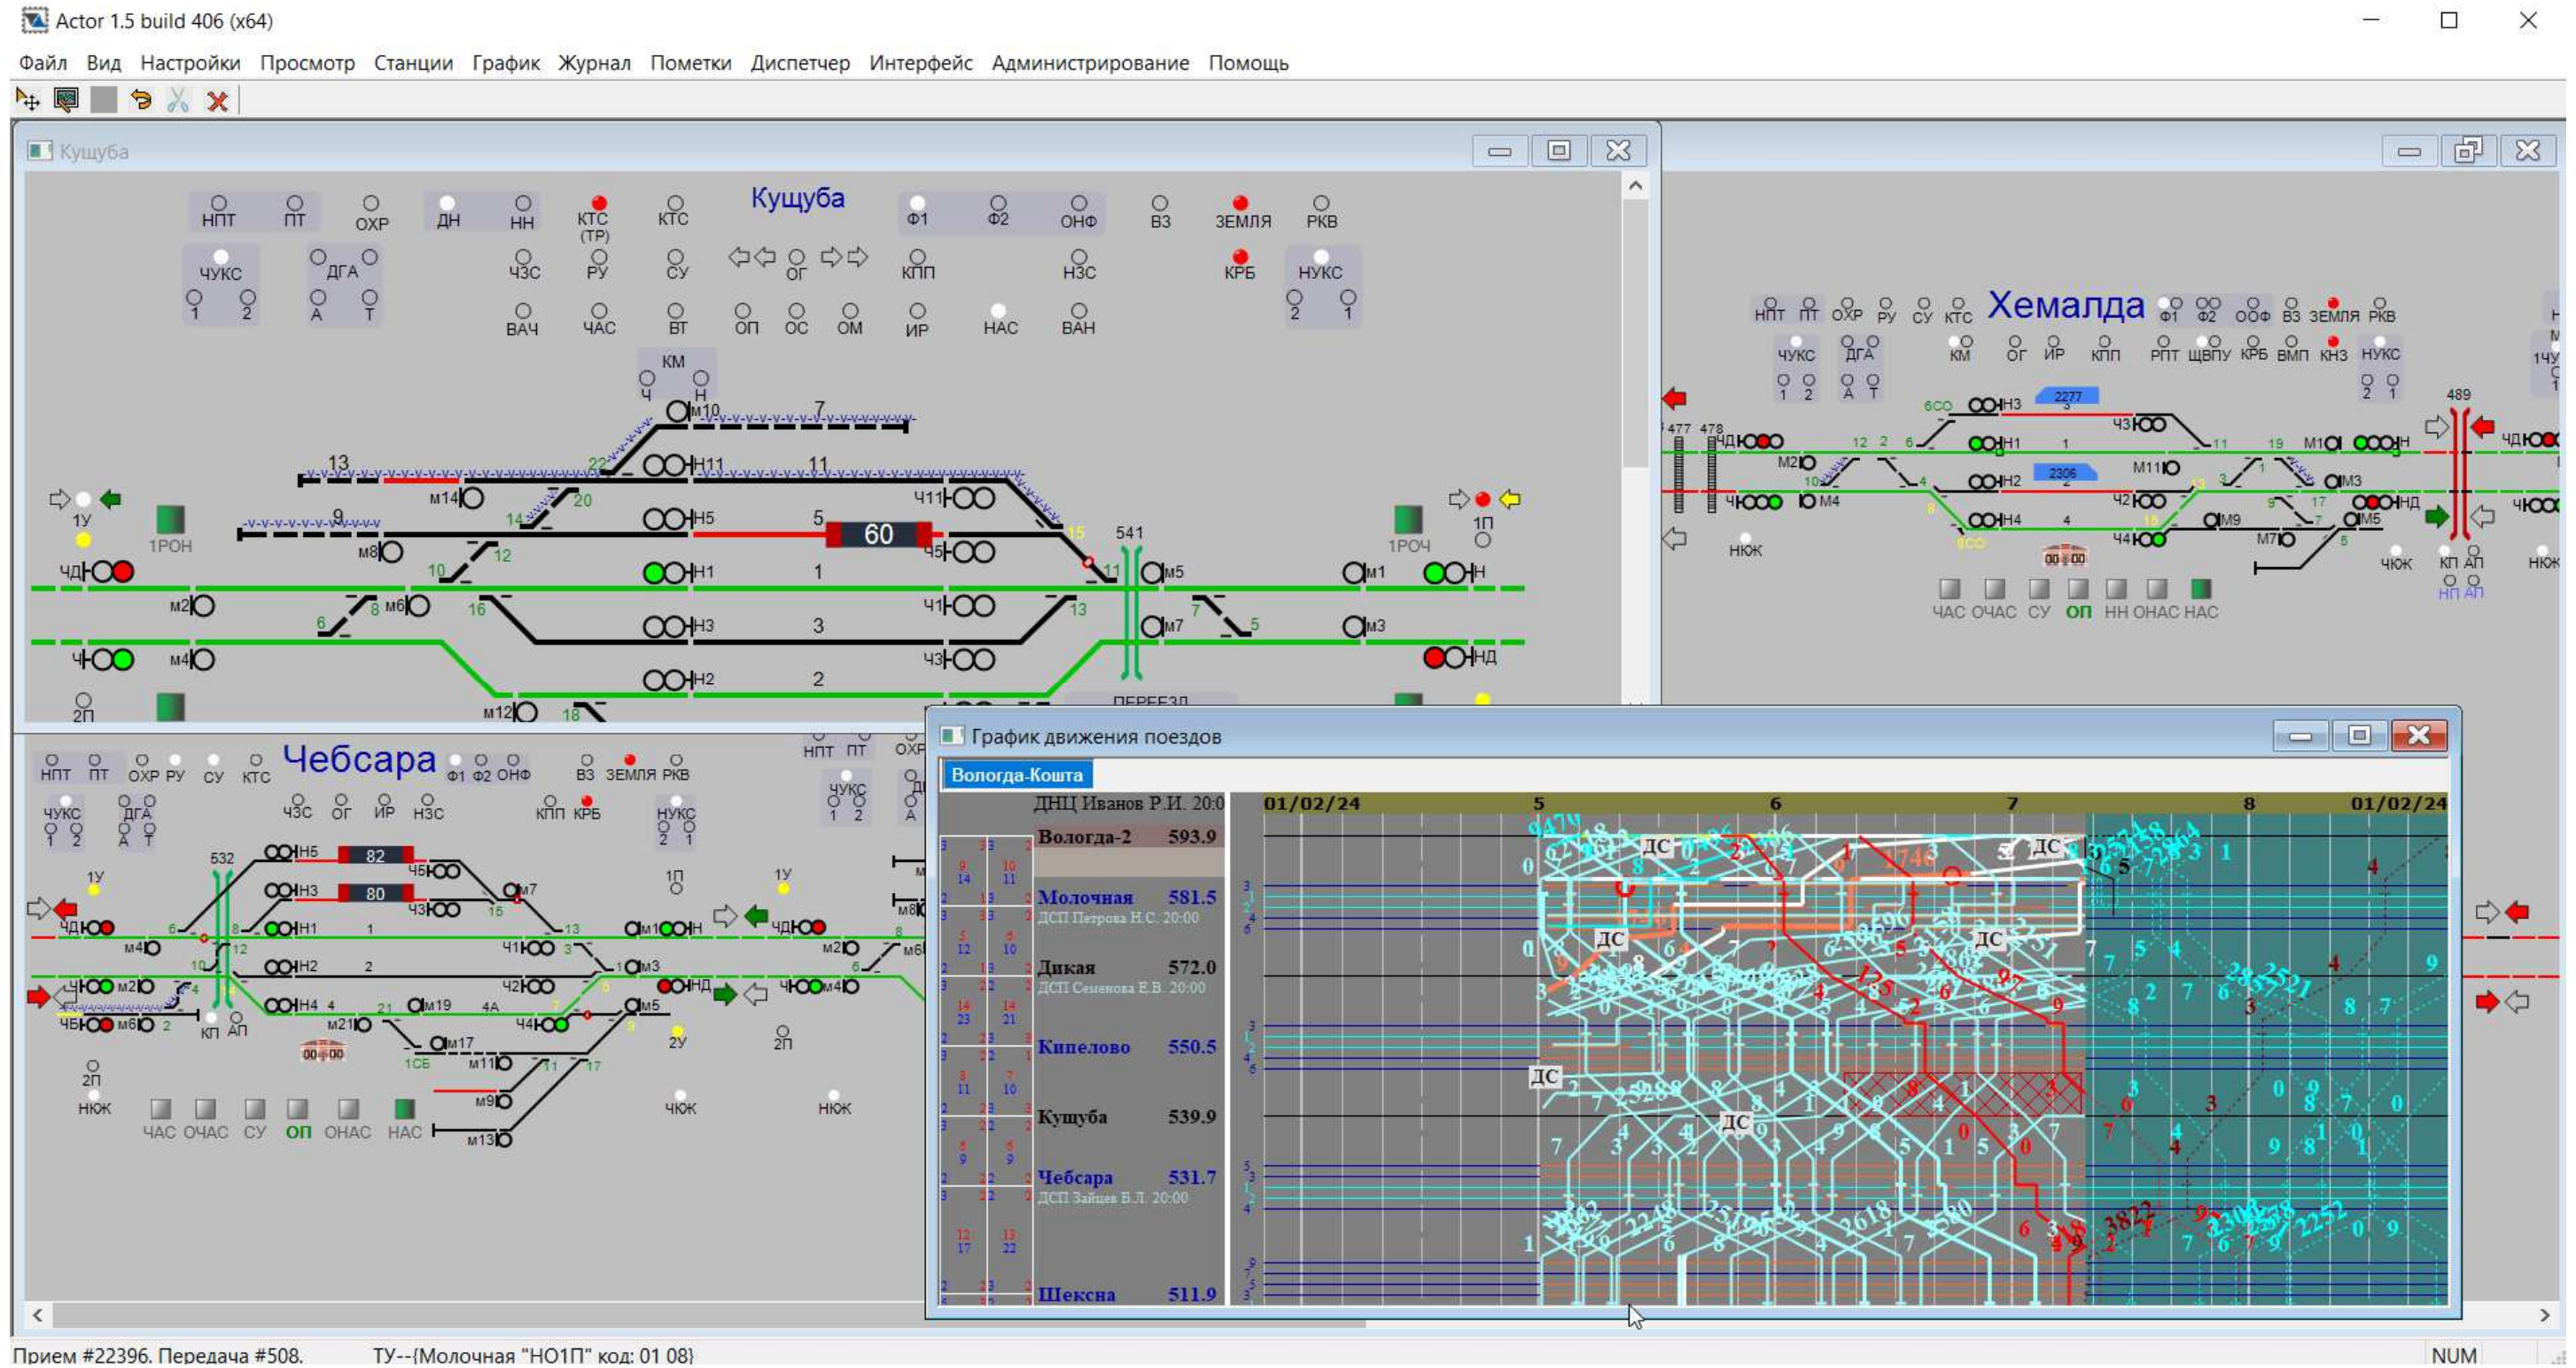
Actor 1.5 build 406 (x64)

Файл Вид Настройки Просмотр Станции График Журнал Пометки Диспетчер Интерфейс Администрирование Помощь

Кущуба

Кущуба

НПТ ПТ ОХР ДН НН КТС (ТР) КТС Ф1 Ф2 ОНФ ВЗ ЗЕМЛЯ РКВ
ЧУКС 1 2 ДГА А Т ЧЗС РУ СУ ОГ КПП НЗС КРБ НУКС 2 1
ВАЧ ЧАС ВТ ОП ОС ОМ ИР НАС ВАН
КМ Ч Н

7 13 11 9 5 60 1 3 2 541
М10 Н11 Н5 Н1 Н3 Н2 Ч11 Ч5 Ч1 Ч3 М14 М8 М6 М2 М4 М12 М5 М7 М1 М3
22 20 14 12 10 8 6 16 18 15 11 13 7 5
1У 1РОН ЧД Ч 2П 1П 1РОЧ Н НД
ПЕРЕЗД

Хемалда

НПТ ПТ ОХР РУ СУ КТС Ф1 Ф2 ООФ ВЗ ЗЕМЛЯ РКВ
ЧУКС 1 2 ДГА А Т КМ ОГ ИР КПП РПТ ЩВПУ КРБ ВМП КНЗ НУКС 2 1
477 478 489 6СО 2277 2306 Н3 Н1 Н2 Н4 Ч3 М11 Ч2 Ч4 М1 М3 М5 М7 М9 М2 М4 ЧД Ч Н НД
НЮК ЧЮК КП АП НП АП НЮК 00:00
ЧАС ОЧАС СУ ОП НН ОНАС НАС

Чебсара

НПТ ПТ ОХР РУ СУ КТС Ф1 Ф2 ОНФ ВЗ ЗЕМЛЯ РКВ
ЧУКС 1 2 ДГА А Т ЧЗС ОГ ИР НЗС КПП КРБ НУКС 2 1
532 82 80 Н5 Н3 Н1 Н2 Н4 Ч5 Ч3 Ч1 Ч2 Ч4 М7 М3 М5 М1 М2 М4 М6 М19 М21 М17 М11 М9 М13
1У 1П 2У 2П ЧД Ч ЧБ Н НД КП АП НЮК ЧЮК НЮК 1СБ 4А 00:00
ЧАС ОЧАС СУ ОП ОНАС НАС

График движения поездов

Вологда-Кошта

ДНЦ Иванов Р.И. 20:0
01/02/24 5 6 7 8 01/02/24
Вологда-2 593.9
Молочная 581.5 ДСП Петрова Н.С. 20:00
Дикая 572.0 ДСП Семенова Е.В. 20:00
Кипелово 550.5
Кущуба 539.9
Чебсара 531.7 ДСП Зайцев Б.Л. 20:00
Шексна 511.9
ДС

Прием #22396. Передача #508. ТУ--{Молочная "НО1П" код: 01 08} NUM